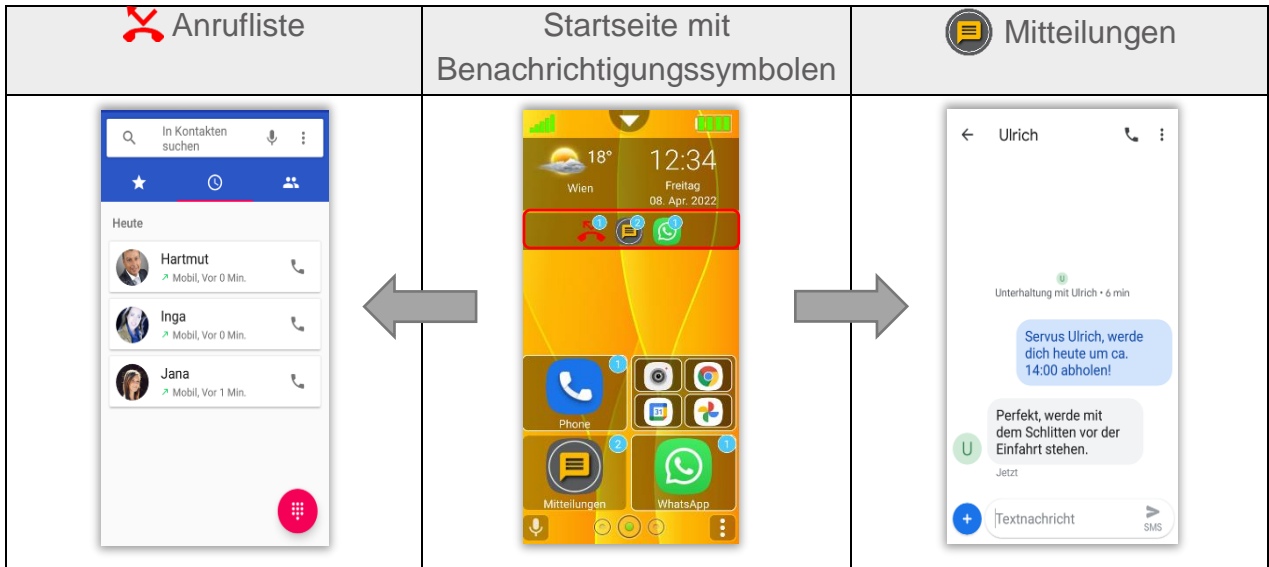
| Anrufliste | Startseite mit Benachrichtigungssymbolen | Mitteilungen |
|---|---|---|
| In Kontakten suchen<br><br>Heute<br><br>Hartmut<br>↗ Mobil, Vor 0 Min.<br><br>Inga<br>↗ Mobil, Vor 0 Min.<br><br>Jana<br>↗ Mobil, Vor 1 Min. | 18°<br>Wien<br>12:34<br>Freitag<br>08. Apr. 2022<br><br>1 2 1<br><br>1<br>Phone<br><br>31<br><br>2<br>Mitteilungen<br><br>1<br>WhatsApp | Ulrich<br><br>U<br>Unterhaltung mit Ulrich • 6 min<br><br>Servus Ulrich, werde dich heute um ca. 14:00 abholen!<br><br>Perfekt, werde mit dem Schlitten vor der Einfahrt stehen.<br>U<br>Jetzt<br><br>Textnachricht<br>SMS |